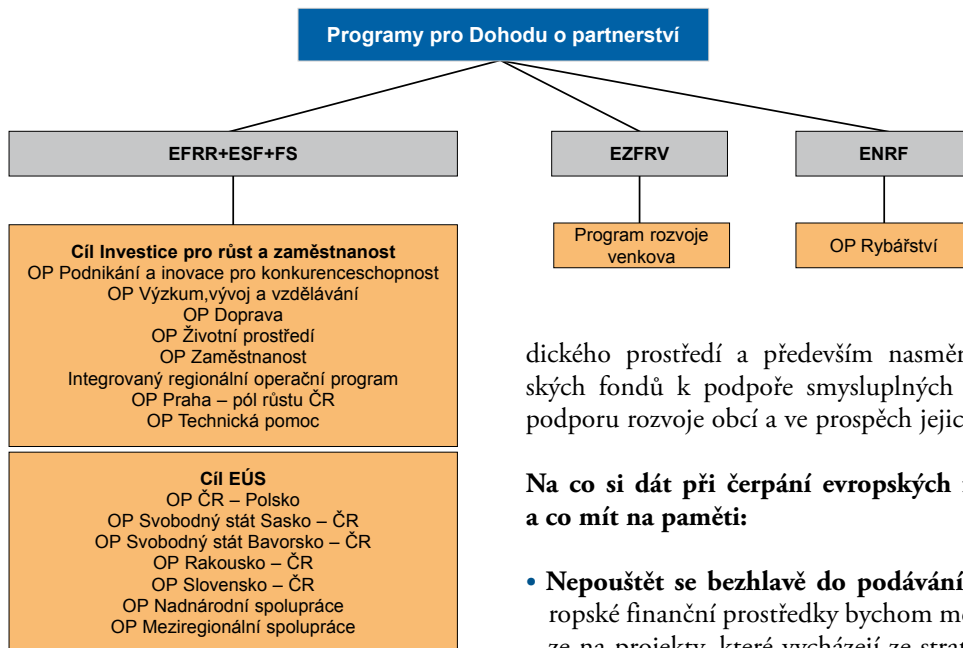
Programy pro Dohodu o partnerství

EFRR+ESF+FS

EZFRV

ENRF

Cíl Investice pro růst a zaměstnanost
OP Podnikání a inovace pro konkurenceschopnost
OP Výzkum,vývoj a vzdělávání
OP Doprava
OP Životní prostředí
OP Zaměstnanost
Integrovaný regionální operační program
OP Praha – pól růstu ČR
OP Technická pomoc

Program rozvoje venkova

OP Rybářství

Cíl EÚS
OP ČR – Polsko
OP Svobodný stát Sasko – ČR
OP Svobodný stát Bavorsko – ČR
OP Rakousko – ČR
OP Slovensko – ČR
OP Nadnárodní spolupráce
OP Meziregionální spolupráce

dického prostředí a především nasměr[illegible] ských fondů k podpoře smysluplných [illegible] podporu rozvoje obcí a ve prospěch jejic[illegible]

Na co si dát při čerpání evropských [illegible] a co mít na paměti:

• Nepouštět se bezhlavě do podávání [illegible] ropské finanční prostředky bychom m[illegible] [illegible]